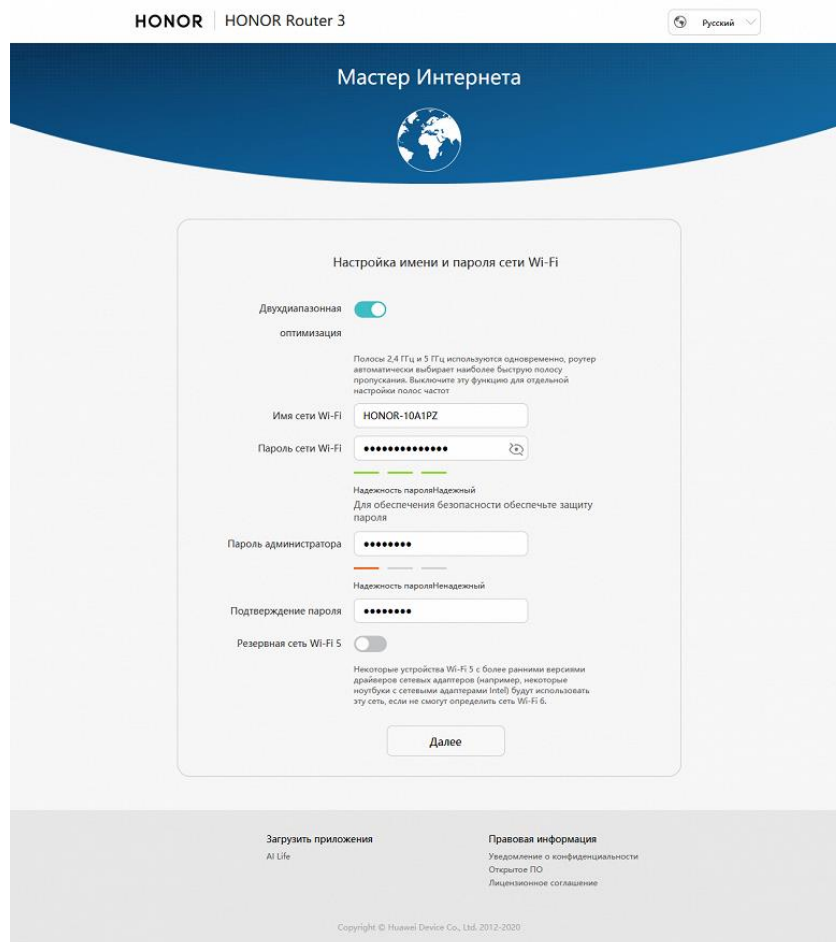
HONOR | HONOR Router 3

Русский

Мастер Интернета

Настройка имени и пароля сети Wi-Fi

Двухдиапазонная оптимизация

Полосы 2,4 ГГц и 5 ГГц используются одновременно, роутер автоматически выбирает наиболее быструю полосу пропускания. Выключите эту функцию для отдельной настройки полос частот

Имя сети Wi-Fi HONOR-10A1PZ

Пароль сети Wi-Fi ••••••••••••••

Надежность пароляНадежный

Для обеспечения безопасности обеспечьте защиту пароля

Пароль администратора ••••••••

Надежность пароляНенадежный

Подтверждение пароля ••••••••

Резервная сеть Wi-Fi 5

Некоторые устройства Wi-Fi 5 с более ранними версиями драйверов сетевых адаптеров (например, некоторые ноутбуки с сетевыми адаптерами Intel) будут использовать эту сеть, если не смогут определить сеть Wi-Fi 6.

Далее

Загрузить приложения
AI Life

Правовая информация
Уведомление о конфиденциальности
Открытое ПО
Лицензионное соглашение

Copyright © Huawei Device Co., Ltd. 2012-2020